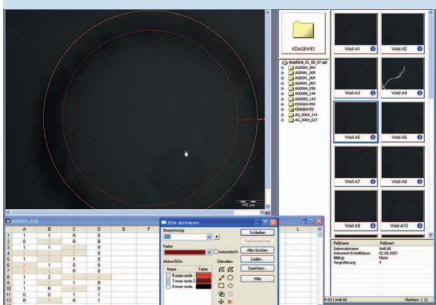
KDAGBHR3

Well A1
Well A2
Well A3
Well A4
Well A5
Well A6
Well A7
Well A8
Well A9
Well A10

ROIs definieren
Bezeichnung
Farbe
Automatisch
Aktive ROIs
Name
Farbe
Äußerer circle
Innerer circle
Schließen
Alle löschen
Laden...
Speichern...
Hilfe

Feldname
Feldwert
Dateiname
Well A5
Dokument-Erstelldatum
02.06.2007
Bildtyp
Vergrößerung